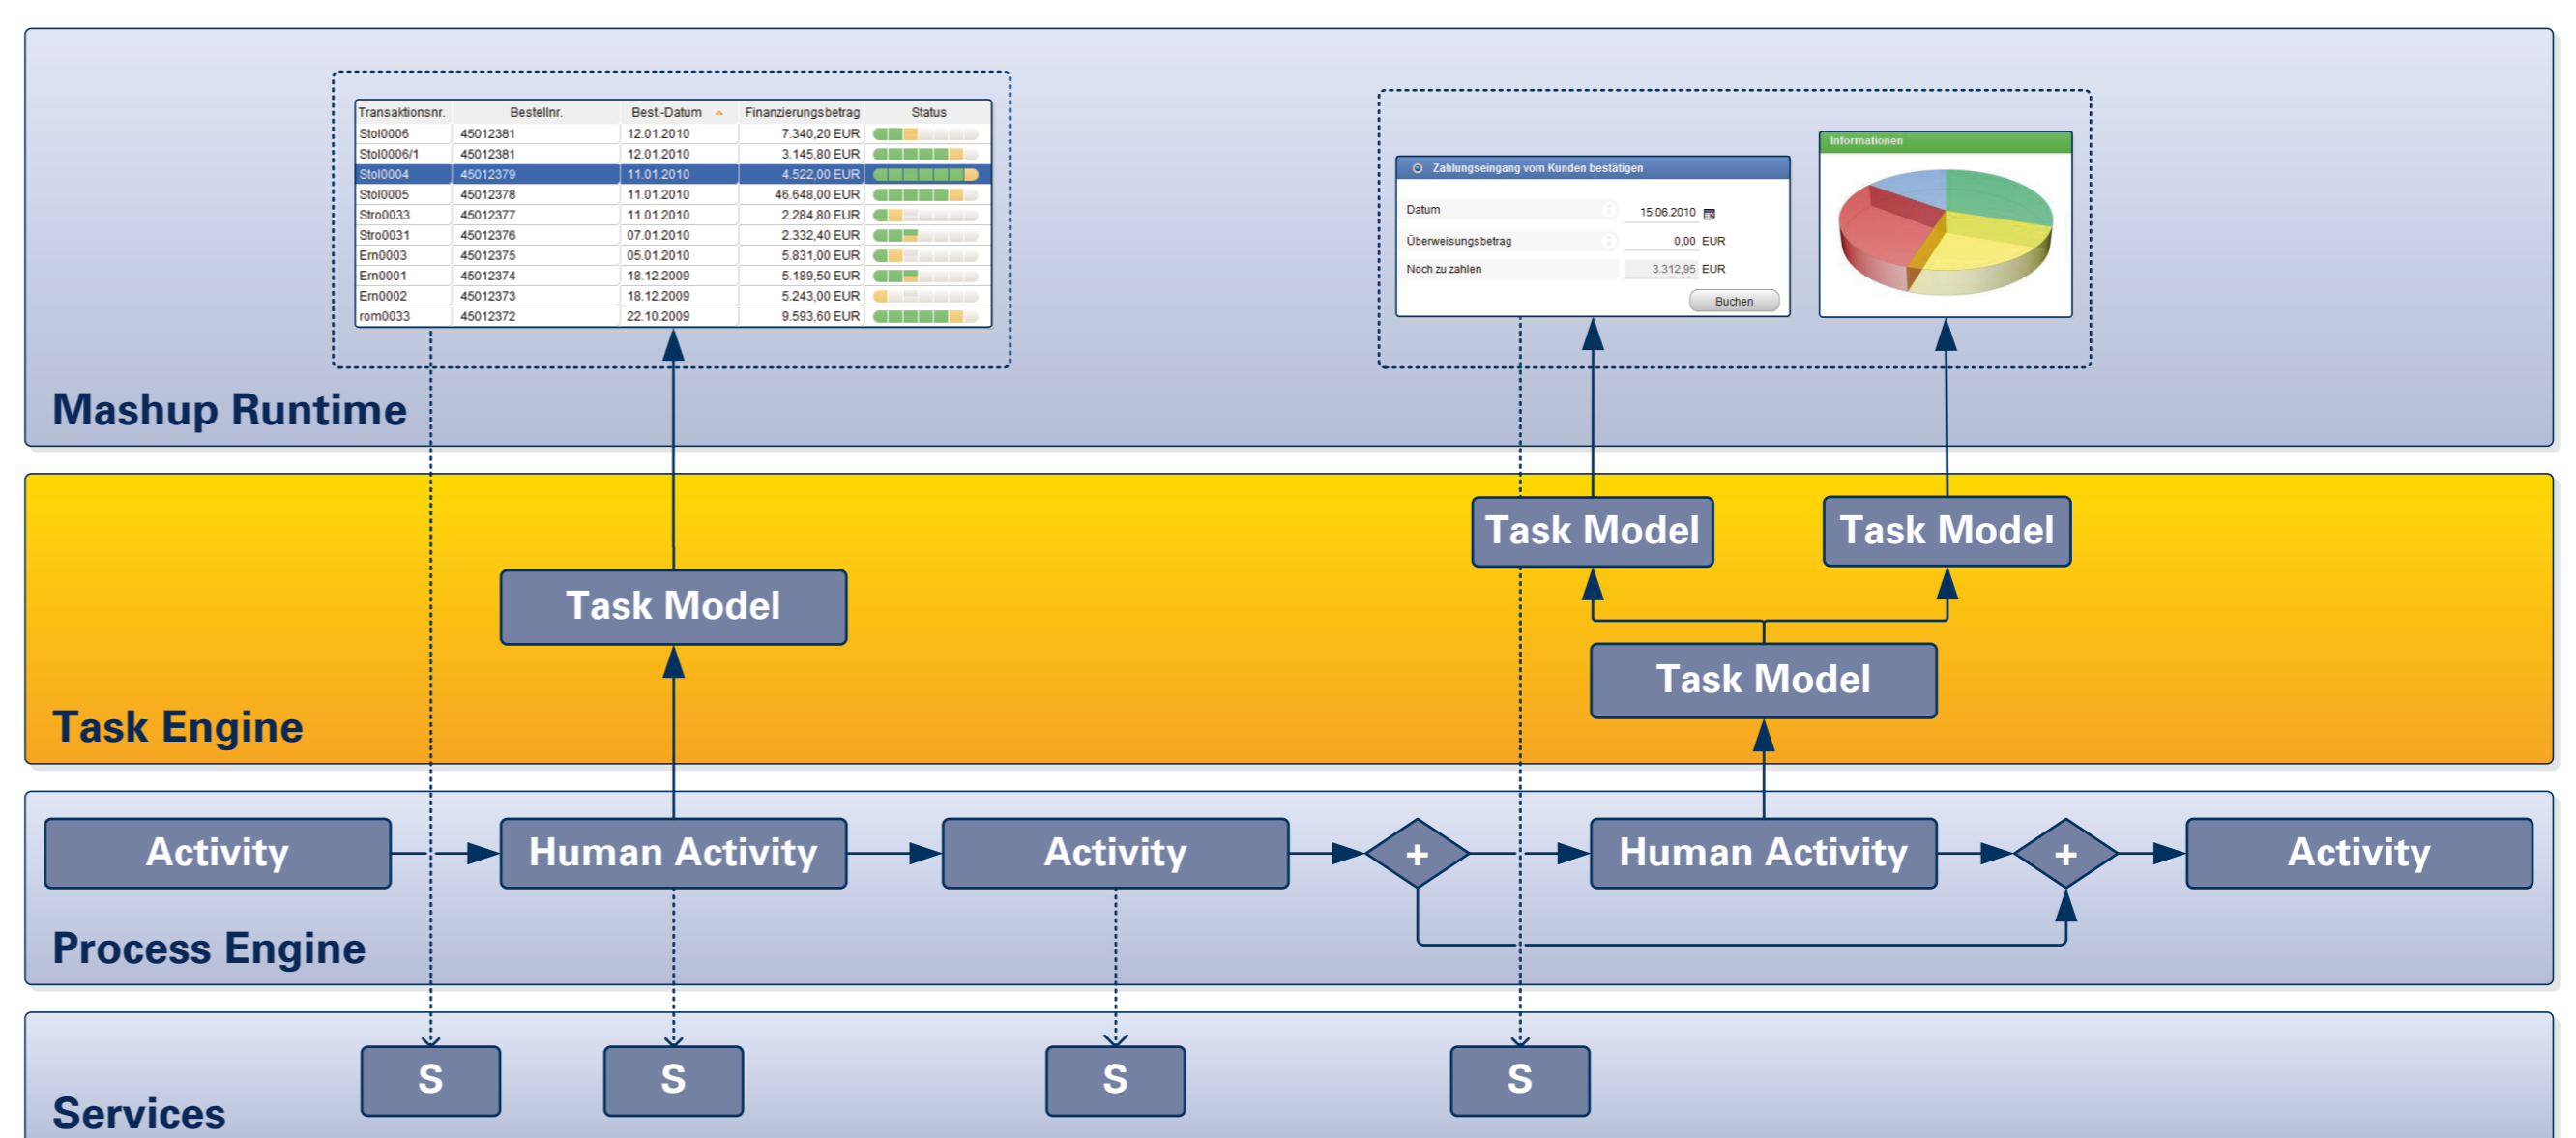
| Transaktionsnr. | Bestellnr. | Best.-Datum | Finanzierungsbetrag | Status |
|---|---|---|---|---|
| Stol0006 | 45012381 | 12.01.2010 | 7.340,20 EUR | |
| Stol0006/1 | 45012381 | 12.01.2010 | 3.145,80 EUR | |
| Stol0004 | 45012379 | 11.01.2010 | 4.522,00 EUR | |
| Stol0005 | 45012378 | 11.01.2010 | 46.648,00 EUR | |
| Stro0033 | 45012377 | 11.01.2010 | 2.284,80 EUR | |
| Stro0031 | 45012376 | 07.01.2010 | 2.332,40 EUR | |
| Ern0003 | 45012375 | 05.01.2010 | 5.831,00 EUR | |
| Ern0001 | 45012374 | 18.12.2009 | 5.189,50 EUR | |
| Ern0002 | 45012373 | 18.12.2009 | 5.243,00 EUR | |
| rom0033 | 45012372 | 22.10.2009 | 9.593,60 EUR | |

Zahlungseingang vom Kunden bestätigen
Datum 15.06.2010
Überweisungsbetrag 0,00 EUR
Noch zu zahlen 3.312,95 EUR
Buchen

Informationen

Mashup Runtime

Task Model
Task Model
Task Model
Task Model

Task Engine

Activity
Human Activity
Activity
+
Human Activity
+
Activity

Process Engine

S
S
S
S

Services